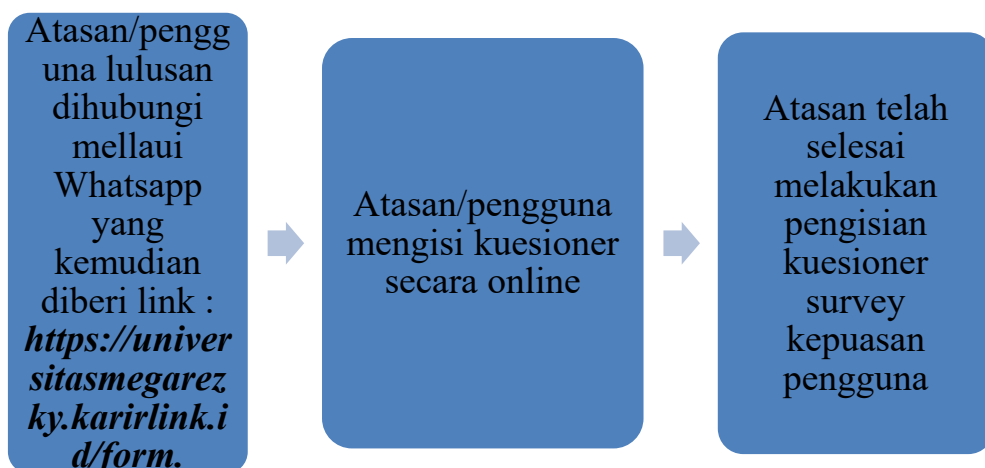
Atasan/pengguna lulusan dihubungi mellaui Whatsapp yang kemudian diberi link : ***https://universitasmegarezky.karirlink.id/form.***

Atasan/pengguna mengisi kuesioner secara online

Atasan telah selesai melakukan pengisian kuesioner survey kepuasan pengguna